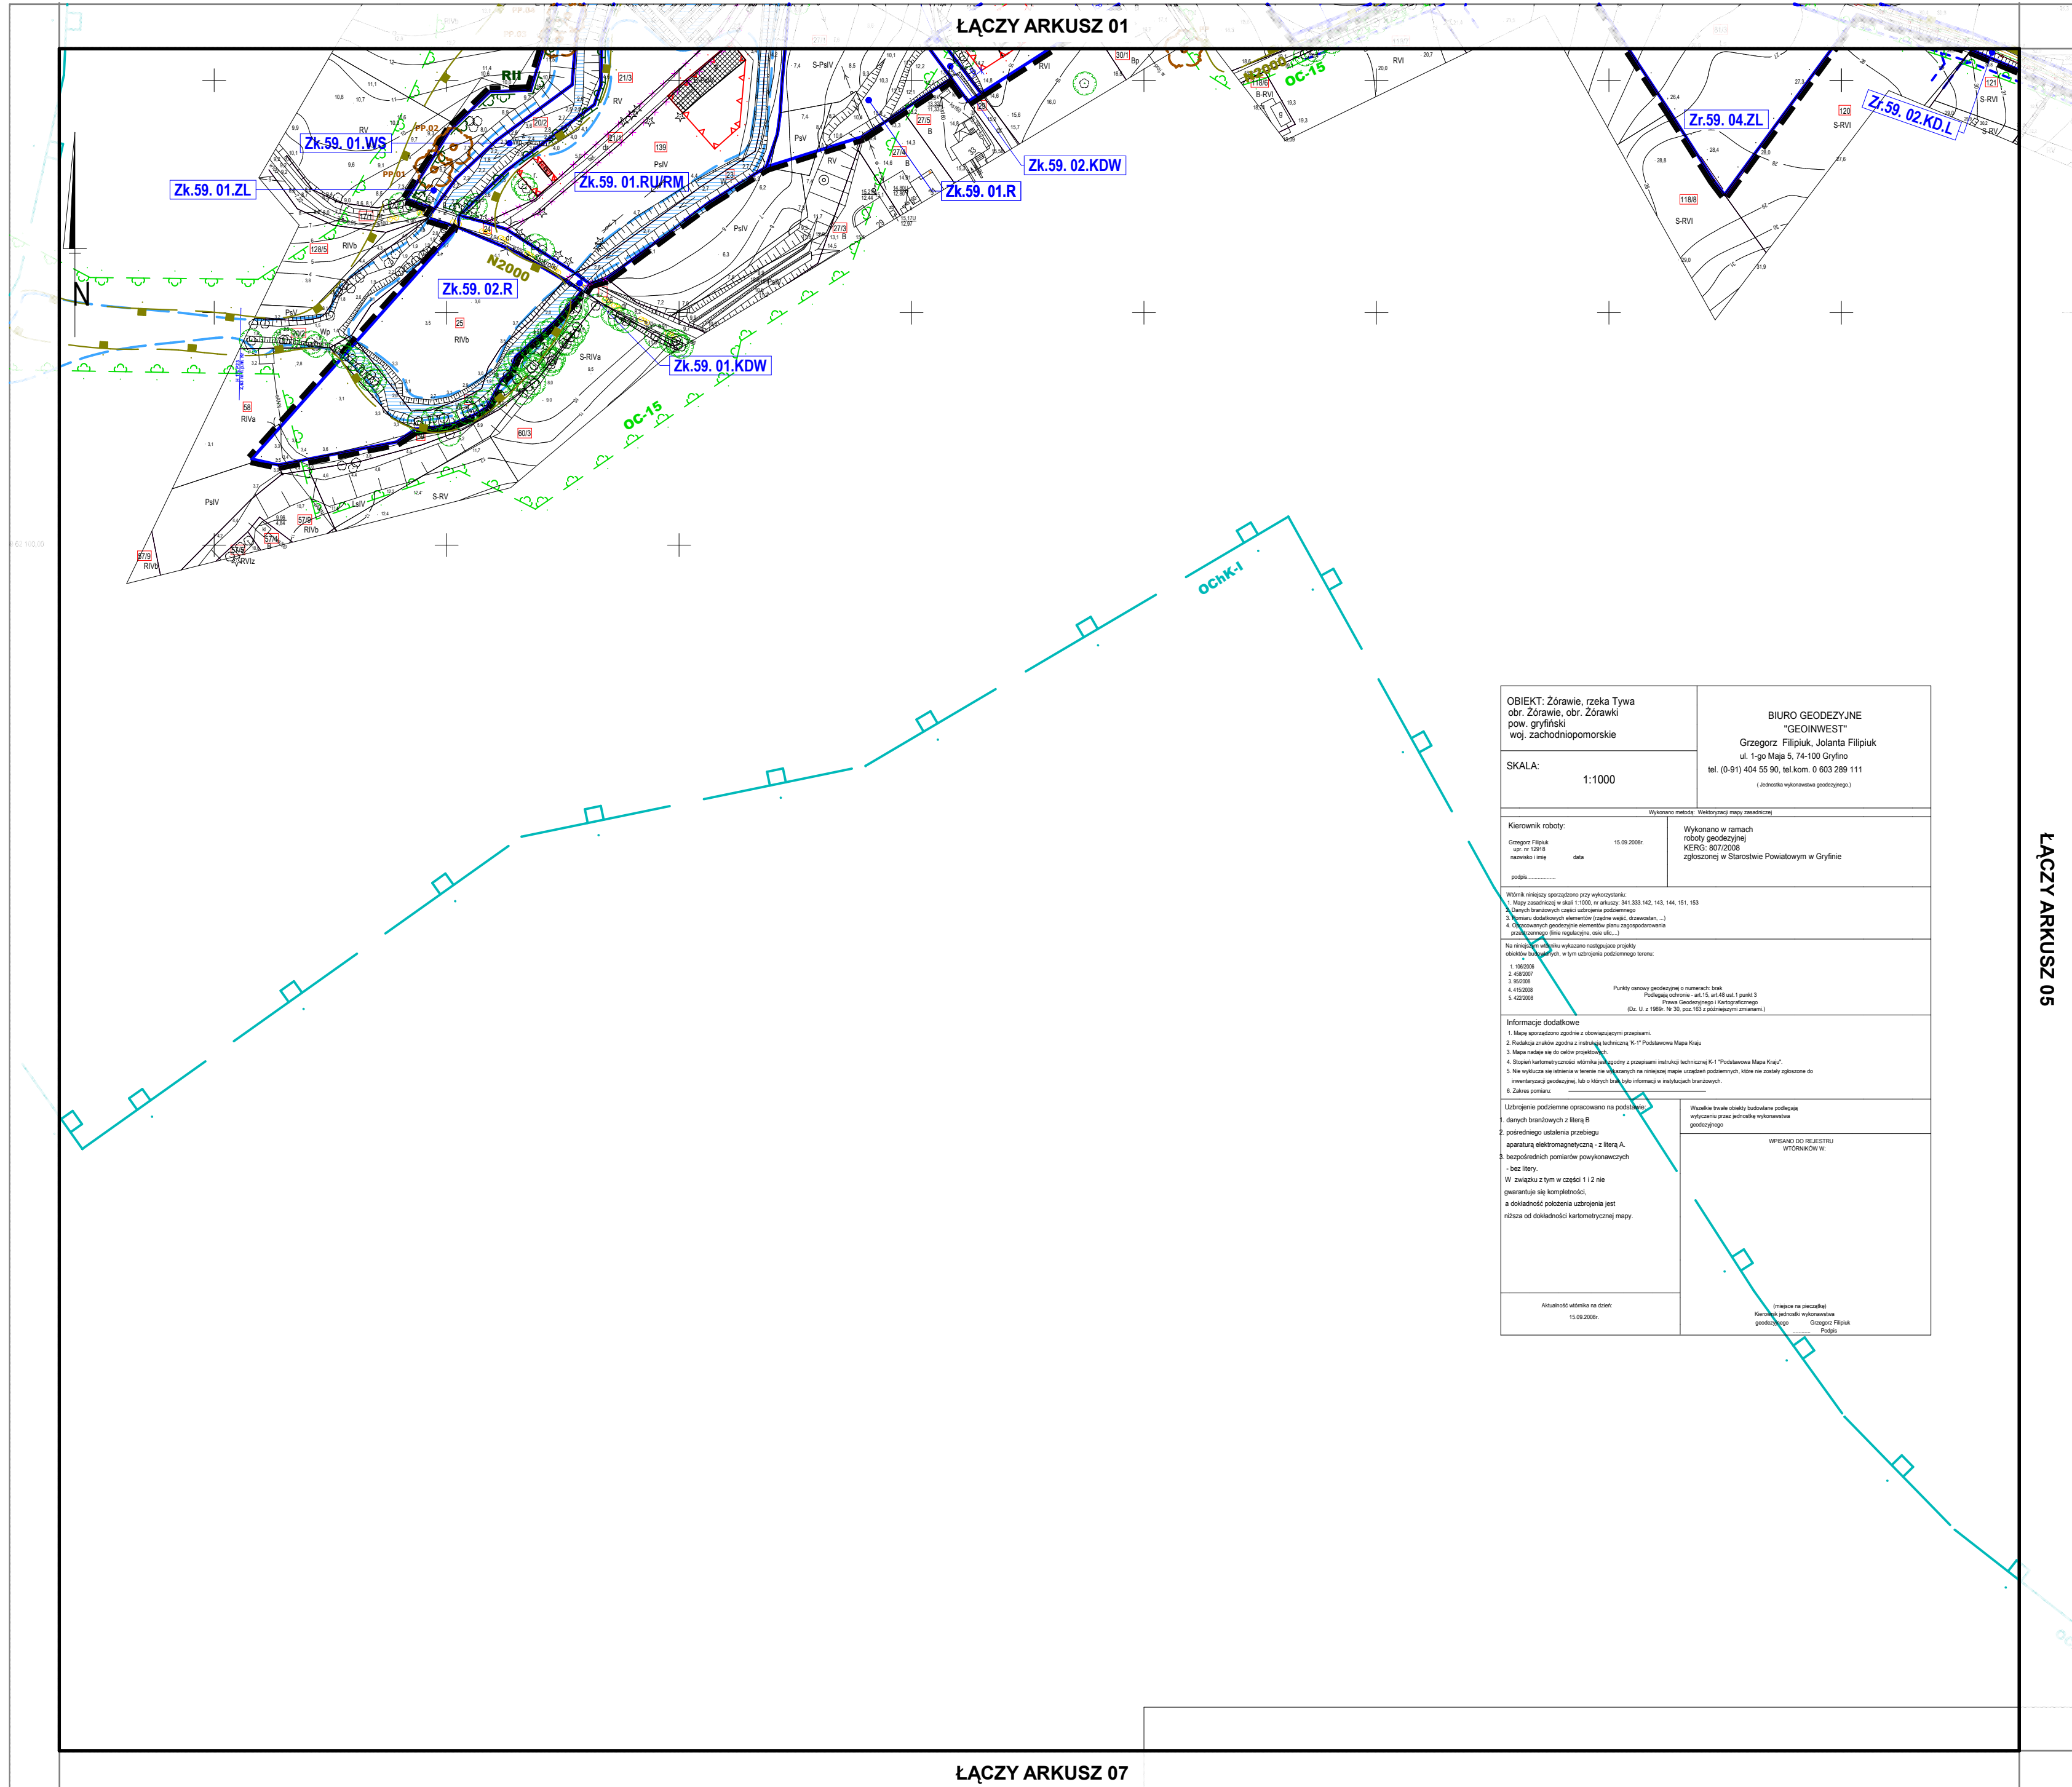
ŁĄCZY ARKUSZ 01

Zk.59. 01.WS
Zk.59. 01.ZL
Zk.59. 01.RU/RM
Zk.59. 02.KDW
Zk.59. 01.R
Zk.59. 02.R
Zk.59. 01.KDW
Zr.59. 04.ZL
Zr.59. 02.KD.L
N
N2000
OC-15
OChK-I
PP.02
PP.01
RII
RV
PsIV
RIVb
RIVa
S-RIVa
S-RV
S-PsIV
PsV
RVI
B-RVI
S-RVI
LsIV
21/3
20/2
139
27/5
27/4
27/3
128/5
25
58
60/3
57/8
57/9
57/4
30/1
118/8
120
121
118/5

OBIEKT: Żórawie, rzeka Tywa
obr. Żórawie, obr. Żórawki
pow. gryfiński
woj. zachodniopomorskie

BIURO GEODEZYJNE
"GEOINWEST"
Grzegorz Filipiuk, Jolanta Filipiuk
ul. 1-go Maja 5, 74-100 Gryfino
tel. (0-91) 404 55 90, tel.kom. 0 603 289 111
( Jednostka wykonawstwa geodezyjnego.)

SKALA:
1:1000

Wykonano metodą: Wektoryzacji mapy zasadniczej

Kierownik roboty:
Grzegorz Filipiuk
upr. nr 12918
nazwisko i imię
15.09.2008r.
data
podpis.................

Wykonano w ramach
roboty geodezyjnej
KERG: 807/2008
zgłoszonej w Starostwie Powiatowym w Gryfinie

Wtórnik niniejszy sporządzono przy wykorzystaniu:
1. Mapy zasadniczej w skali 1:1000, nr arkuszy: 341.333.142, 143, 144, 151, 153
2. Danych branżowych części uzbrojenia podziemnego
3. Pomiaru dodatkowych elementów (rzędne wejść, drzewostan, ...)
4. Opracowanych geodezyjnie elementów planu zagospodarowania przestrzennego (linie regulacyjne, osie ulic,...)

Na niniejszym wtórniku wykazano następujące projekty obiektów budowlanych, w tym uzbrojenia podziemnego terenu:
1. 106/2006
2. 458/2007
3. 95/2008
4. 415/2008
5. 422/2008

Punkty osnowy geodezyjnej o numerach: brak
Podlegają ochronie - art.15, art.48 ust.1 punkt 3
Prawa Geodezyjnego i Kartograficznego
(Dz. U. z 1989r. Nr 30, poz.163 z późniejszymi zmianami.)

Informacje dodatkowe
1. Mapę sporządzono zgodnie z obowiązującymi przepisami.
2. Redakcja znaków zgodna z instrukcją techniczną "K-1" Podstawowa Mapa Kraju
3. Mapa nadaje się do celów projektowych.
4. Stopień kartometryczności wtórnika jest zgodny z przepisami instrukcji technicznej K-1 "Podstawowa Mapa Kraju".
5. Nie wyklucza się istnienia w terenie nie wykazanych na niniejszej mapie urządzeń podziemnych, które nie zostały zgłoszone do inwentaryzacji geodezyjnej, lub o których brak było informacji w instytucjach branżowych.
6. Zakres pomiaru:

Uzbrojenie podziemne opracowano na podstawie:
1. danych branżowych z literą B
2. pośredniego ustalenia przebiegu aparaturą elektromagnetyczną - z literą A.
3. bezpośrednich pomiarów powykonawczych - bez litery.
W związku z tym w części 1 i 2 nie gwarantuje się kompletności, a dokładność położenia uzbrojenia jest niższa od dokładności kartometrycznej mapy.

Wszelkie trwałe obiekty budowlane podlegają wytyczeniu przez jednostkę wykonawstwa geodezyjnego

WPISANO DO REJESTRU
WTÓRNIKÓW W:

Aktualność wtórnika na dzień:
15.09.2008r.

(miejsce na pieczątkę)
Kierownik jednostki wykonawstwa
geodezyjnego Grzegorz Filipiuk
Podpis

ŁĄCZY ARKUSZ 05

ŁĄCZY ARKUSZ 07